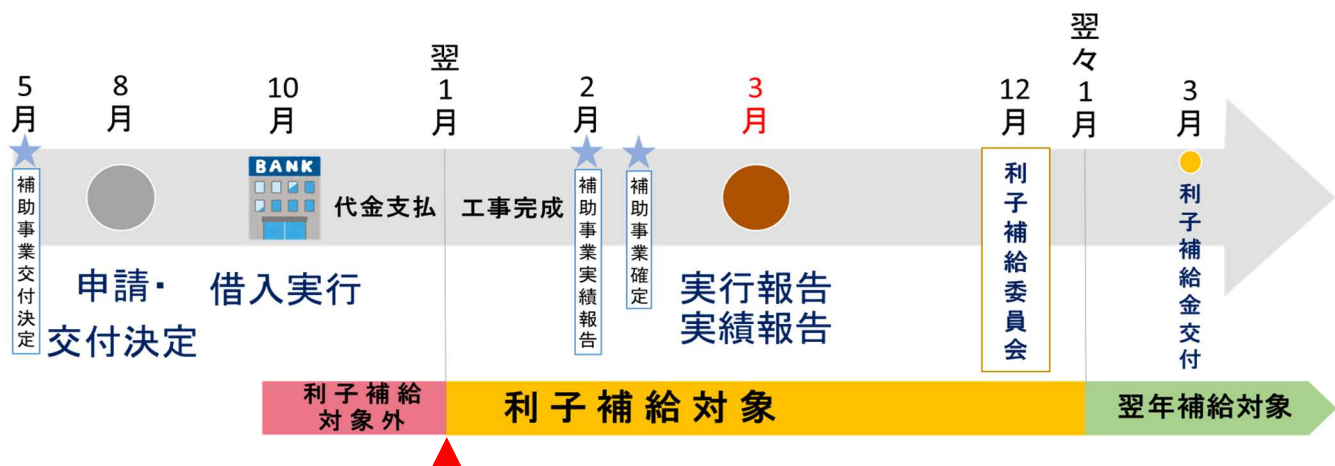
5月 8月 10月 翌1月 2月 3月 12月 翌々1月 3月

補助事業交付決定

BANK

代金支払

工事完成

補助事業実績報告

補助事業確定

利子補給委員会

利子補給金交付

申請・交付決定

借入実行

実行報告
実績報告

利子補給対象外

利子補給対象

翌年補給対象